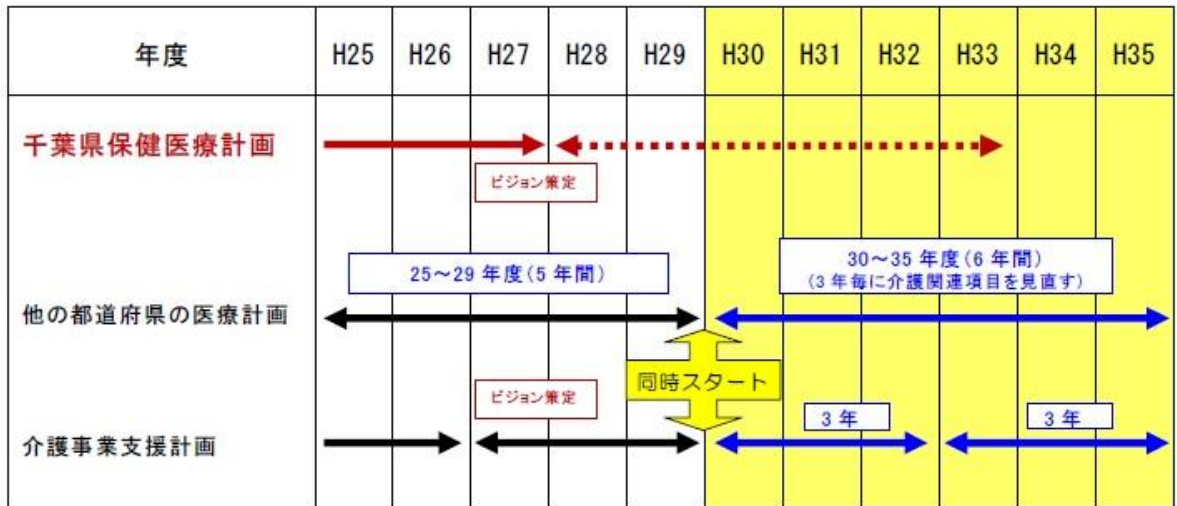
| 年度 | H25 | H26 | H27 | H28 | H29 | H30 | H31 | H32 | H33 | H34 | H35 |
|---|---|---|---|---|---|---|---|---|---|---|---|

千葉県保健医療計画

ビジョン策定

25～29 年度(5 年間)

30～35 年度(6 年間)
(3 年毎に介護関連項目を見直す)

他の都道府県の医療計画

同時スタート

ビジョン策定

3 年

3 年

介護事業支援計画